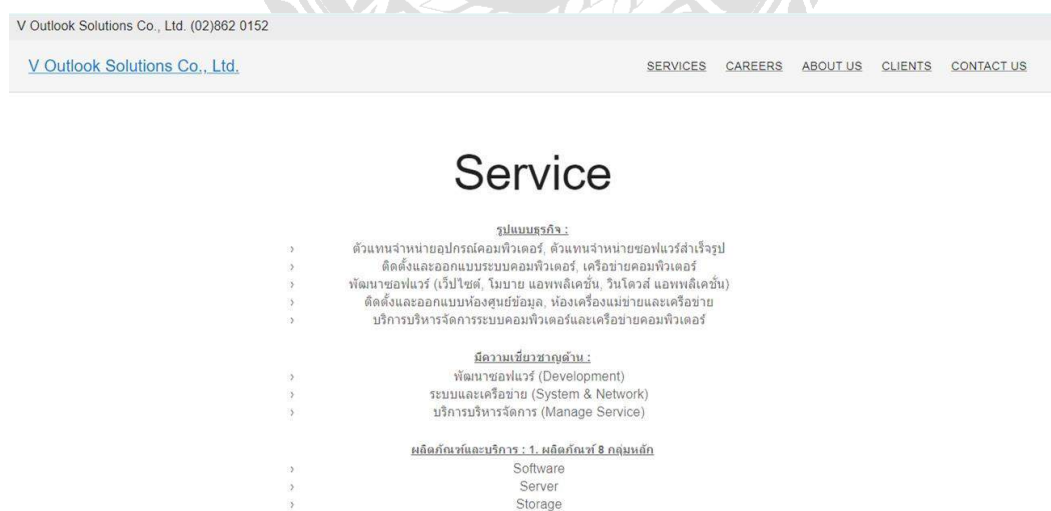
V Outlook Solutions Co., Ltd. (02)862 0152

V Outlook Solutions Co., Ltd.

SERVICES CAREERS ABOUT US CLIENTS CONTACT US

Service

รูปแบบธุรกิจ :

› ตัวแทนจำหน่ายอุปกรณ์คอมพิวเตอร์, ตัวแทนจำหน่ายซอฟแวร์สำเร็จรูป
› ติดตั้งและออกแบบระบบคอมพิวเตอร์, เครือข่ายคอมพิวเตอร์
› พัฒนาซอฟแวร์ (เว็ปไซต์, โมบาย แอพพลิเคชั่น, วินโดวส์ แอพพลิเคชั่น)
› ติดตั้งและออกแบบห้องศูนย์ข้อมูล, ห้องเครื่องแม่ข่ายและเครือข่าย
› บริการบริหารจัดการระบบคอมพิวเตอร์และเครือข่ายคอมพิวเตอร์

มีความเชี่ยวชาญด้าน :

› พัฒนาซอฟแวร์ (Development)
› ระบบและเครือข่าย (System & Network)
› บริการบริหารจัดการ (Manage Service)

ผลิตภัณฑ์และบริการ : 1. ผลิตภัณฑ์ 8 กลุ่มหลัก

› Software
› Server
› Storage